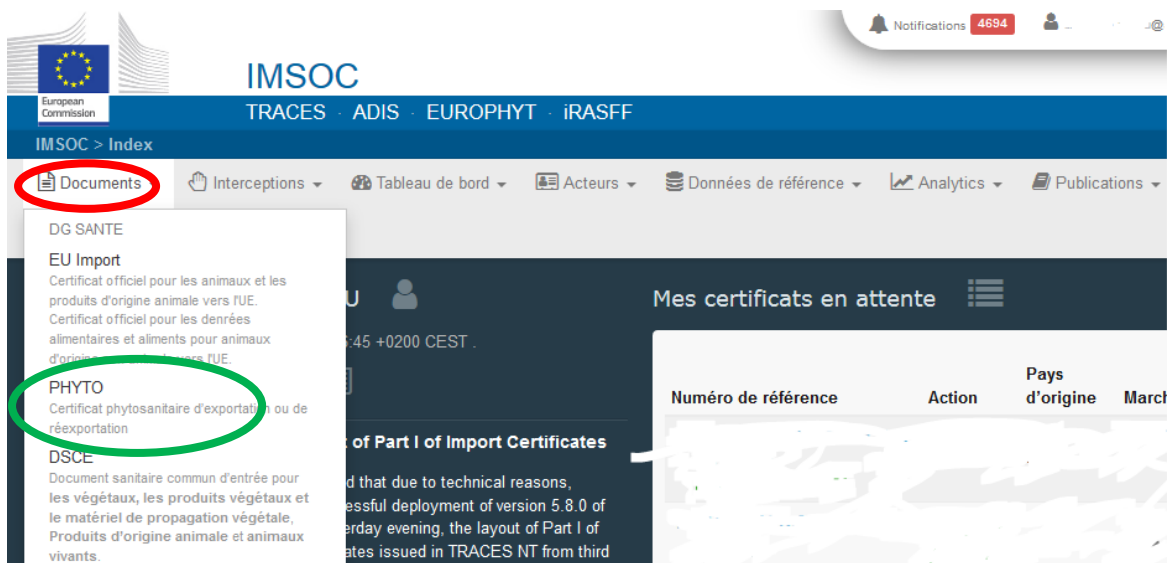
Notifications 4694

European Commission

IMSOC

TRACES · ADIS · EUROPHYT · iRASFF

IMSOC > Index

Documents | Interceptions | Tableau de bord | Acteurs | Données de référence | Analytics | Publications

DG SANTE

EU Import
Certificat officiel pour les animaux et les produits d'origine animale vers l'UE. Certificat officiel pour les denrées alimentaires et aliments pour animaux d'origine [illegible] vers l'UE.

PHYTO
Certificat phytosanitaire d'exportation ou de réexportation

DSCE
Document sanitaire commun d'entrée pour les végétaux, les produits végétaux et le matériel de propagation végétale, Produits d'origine animale et animaux vivants.

U

:45 +0200 CEST .

of Part I of Import Certificates

d that due to technical reasons, essful deployment of version 5.8.0 of erday evening, the layout of Part I of ates issued in TRACES NT from third

Mes certificats en attente

| Numéro de référence | Action | Pays d'origine | March |
|---|---|---|---|